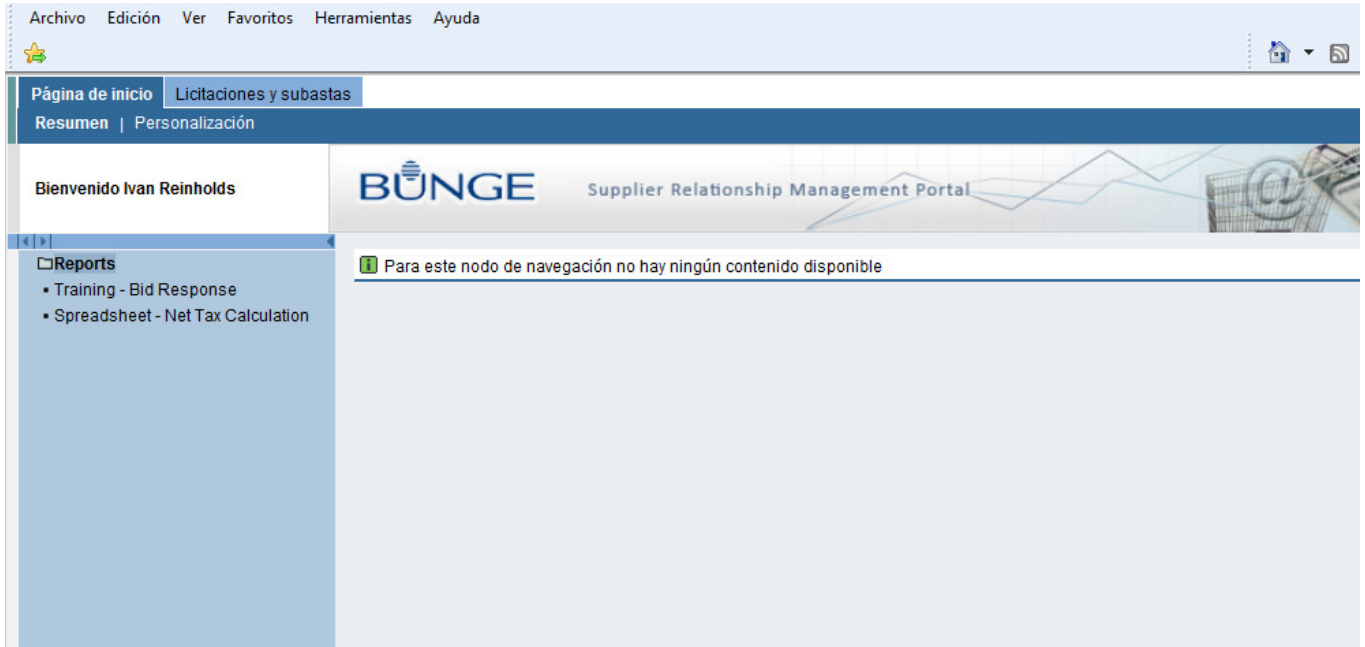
Archivo Edición Ver Favoritos Herramientas Ayuda

Página de inicio Licitaciones y subastas

Resumen | Personalización

Bienvenido Ivan Reinholds

BUNGE Supplier Relationship Management Portal

Reports
▪ Training - Bid Response
▪ Spreadsheet - Net Tax Calculation

Para este nodo de navegación no hay ningún contenido disponible